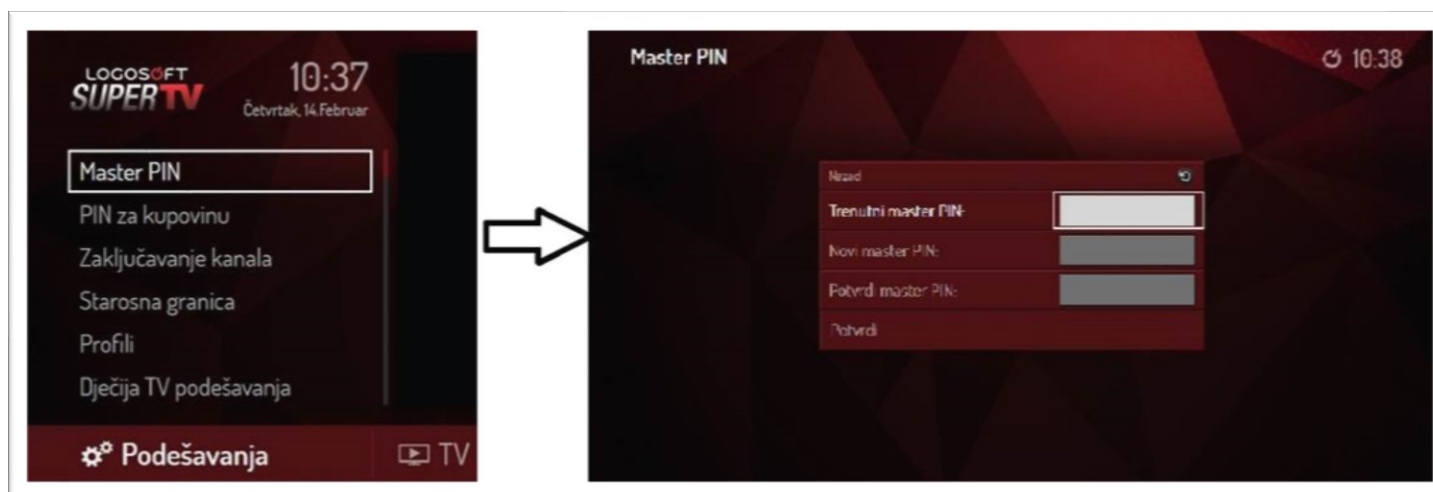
LOGOSOFT SUPER TV

10:37
Četvrtak, 14.Februar

Master PIN
PIN za kupovinu
Zaključavanje kanala
Starosna granica
Profili
Dječija TV podešavanja

Podešavanja

TV

Master PIN

10:38

Nazad

Trenutni master PIN:
Novi master PIN:
Potvrdi master PIN:
Potvrdi